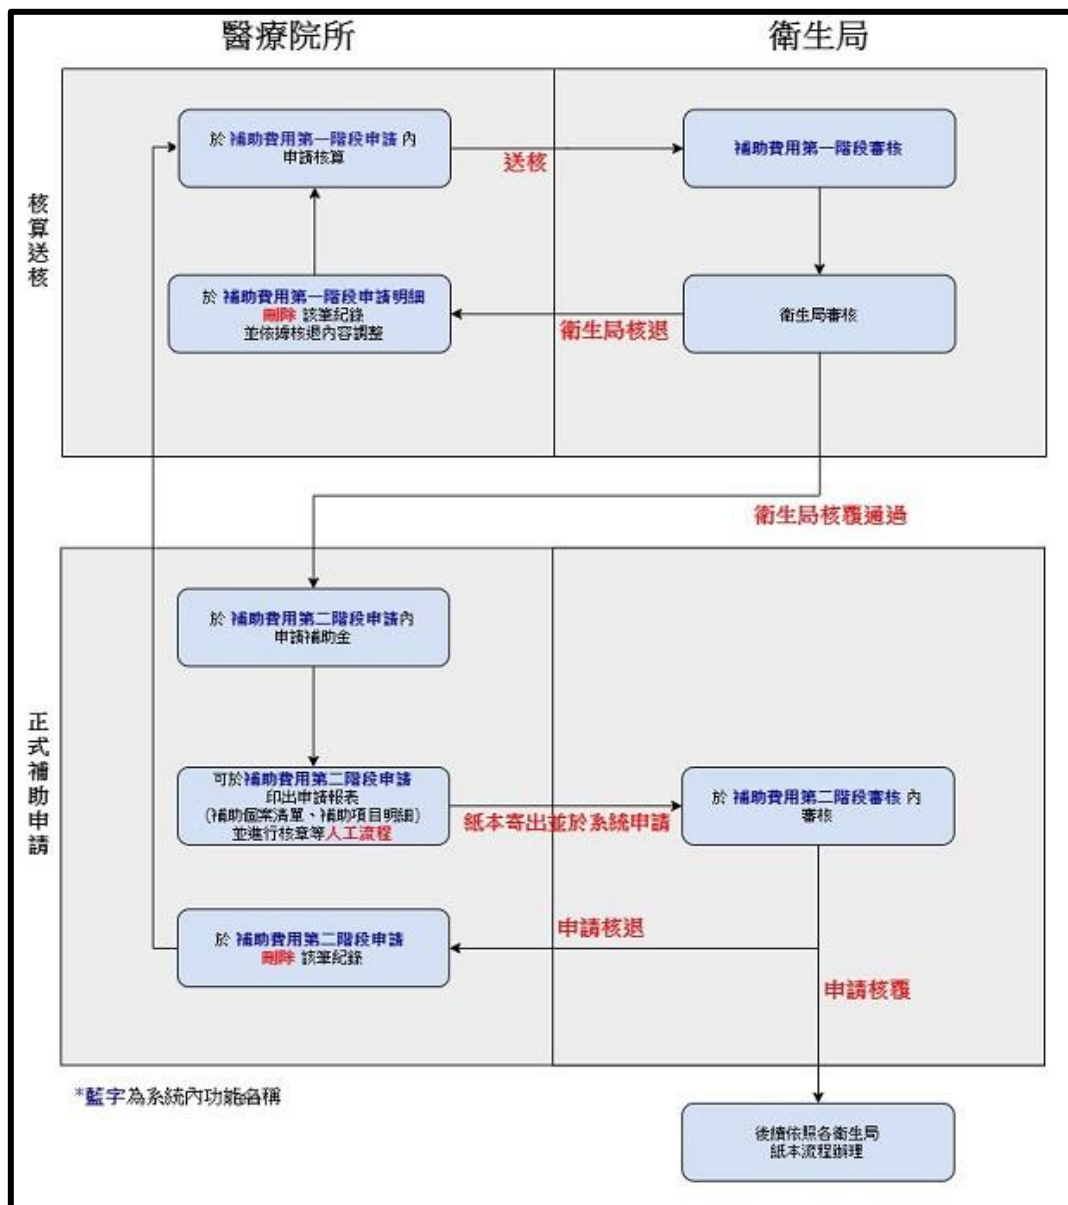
醫療院所

衛生局

核算送核

於 補助費用第一階段申請 內 申請核算

送核

補助費用第一階段審核

於 補助費用第一階段申請明細 刪除 該筆紀錄 並依據核退內容調整

衛生局核退

衛生局審核

衛生局核覆通過

正式補助申請

於 補助費用第二階段申請內 申請補助金

可於補助費用第二階段申請 印出申請報表 (補助個案清單、補助項目明細) 並進行核章等人工流程

紙本寄出並於系統申請

於 補助費用第二階段審核 內 審核

於 補助費用第二階段申請 刪除 該筆紀錄

申請核退

申請核覆

*藍字為系統內功能名稱

後續依照各衛生局 紙本流程辦理